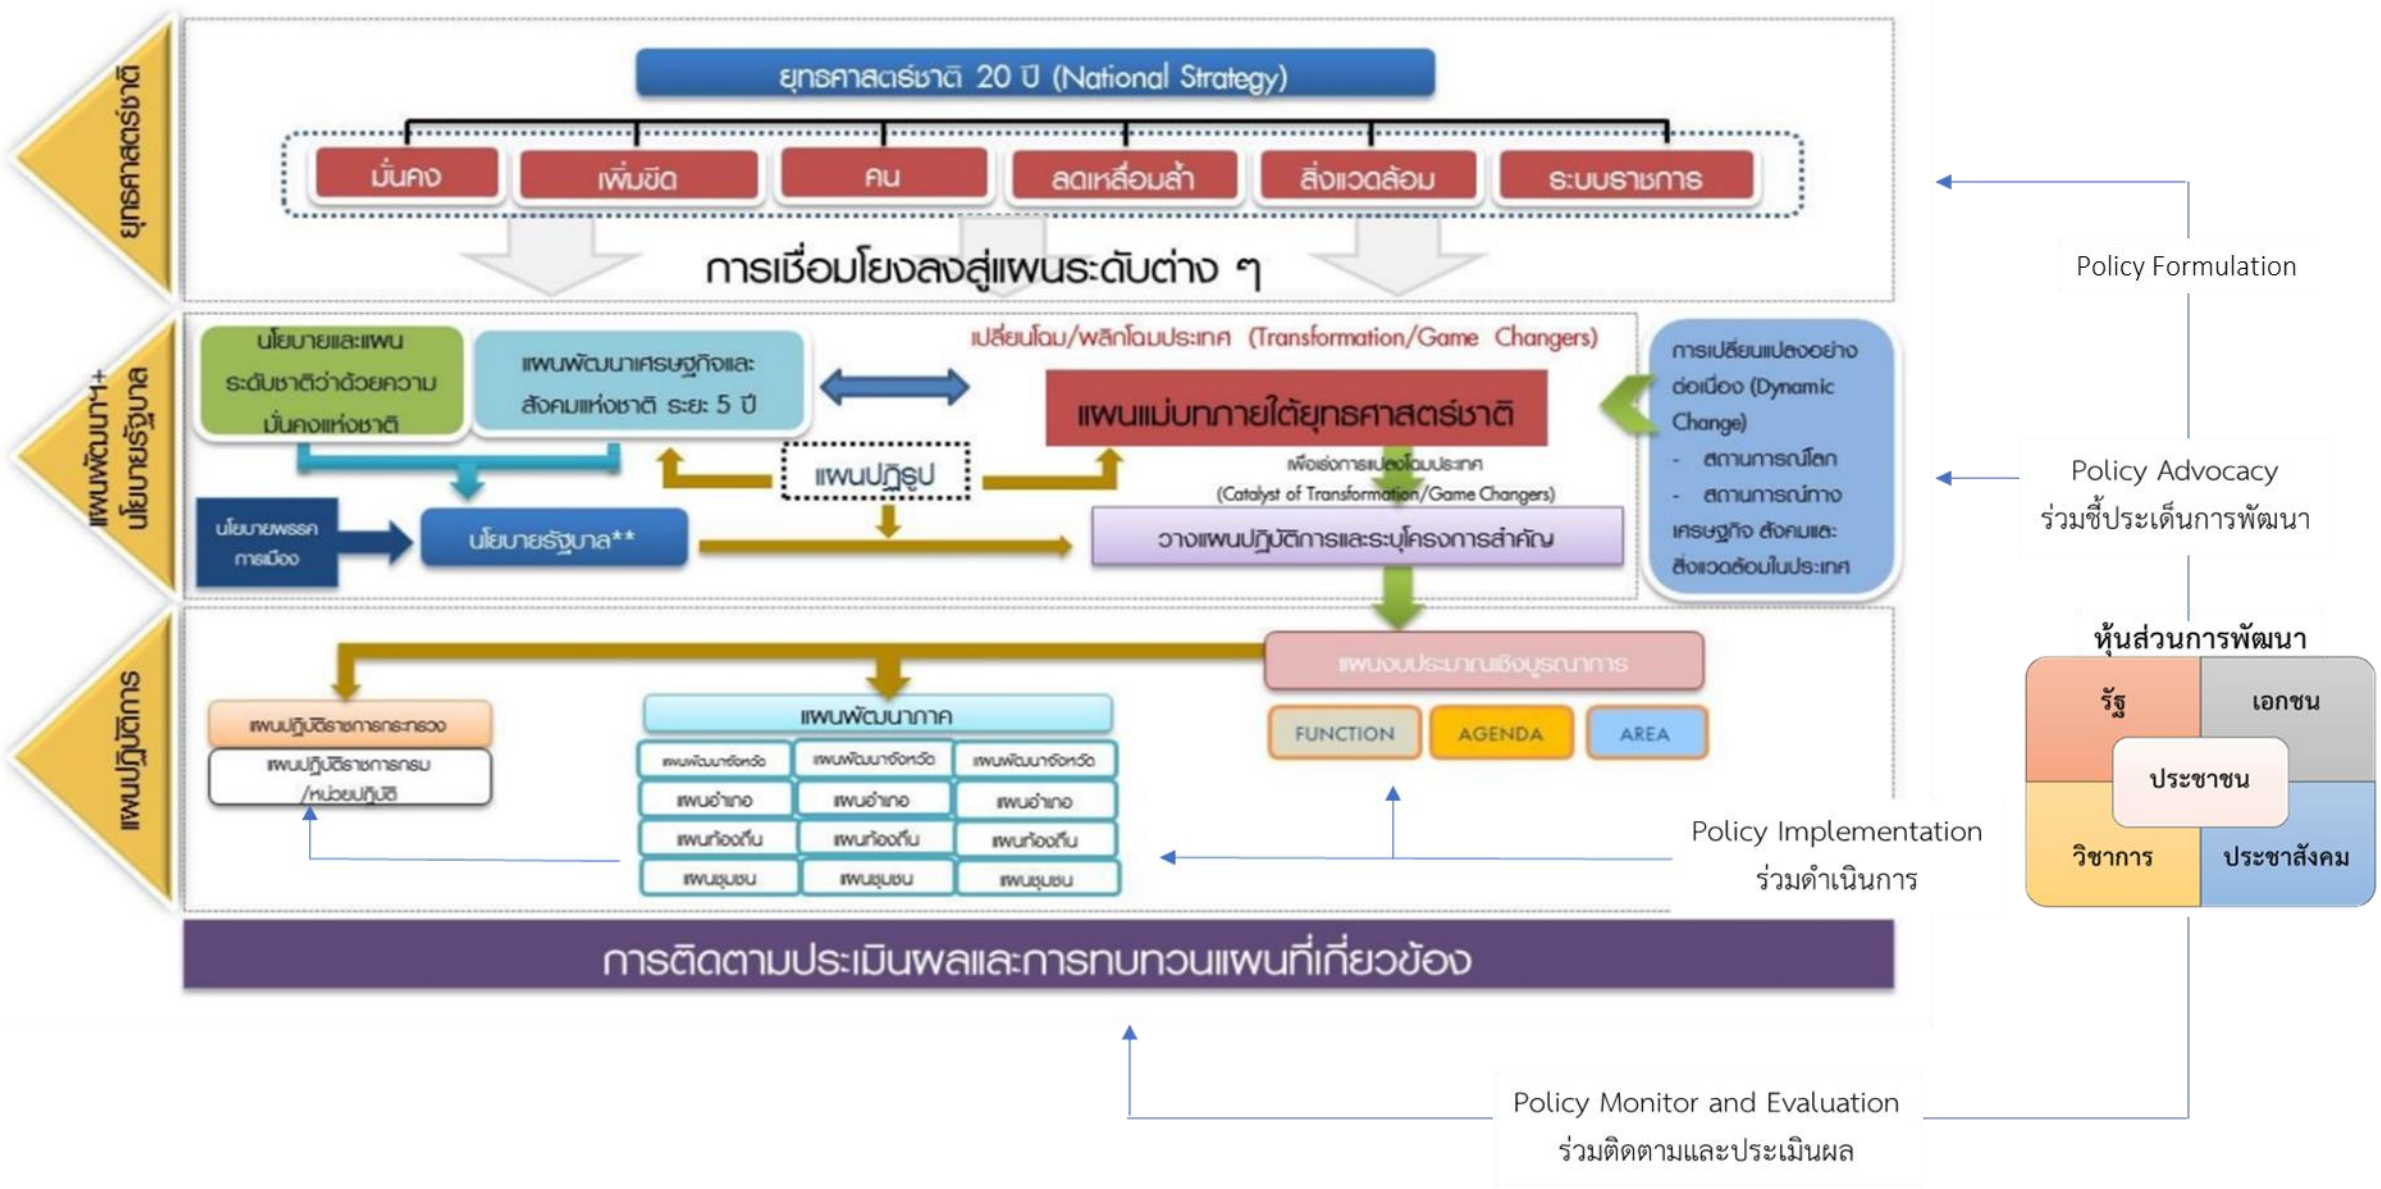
ยุทธศาสตร์ชาติ

ยุทธศาสตร์ชาติ 20 ปี (National Strategy)

มั่นคง

เพิ่มขีด

คน

ลดเหลื่อมล้ำ

สิ่งแวดล้อม

ระบบราชการ

การเชื่อมโยงลงสู่แผนระดับต่าง ๆ

Policy Formulation

แผนพัฒนาฯ+นโยบายรัฐบาล

นโยบายและแผนระดับชาติว่าด้วยความมั่นคงแห่งชาติ

แผนพัฒนาเศรษฐกิจและสังคมแห่งชาติ ระยะ 5 ปี

เปลี่ยนโฉม/พลิกโฉมประเทศ (Transformation/Game Changers)

แผนแม่บทภายใต้ยุทธศาสตร์ชาติ

การเปลี่ยนแปลงอย่างต่อเนื่อง (Dynamic Change)
- สถานการณ์โลก
- สถานการณ์ทางเศรษฐกิจ สังคมและสิ่งแวดล้อมในประเทศ

แผนปฏิรูป

เพื่อเร่งการเปลี่ยนโฉมประเทศ (Catalyst of Transformation/Game Changers)

นโยบายพรรคการเมือง

นโยบายรัฐบาล**

วางแผนปฏิบัติการและระบุโครงการสำคัญ

Policy Advocacy
ร่วมชี้ประเด็นการพัฒนา

แผนปฏิบัติการ

แผนงบประมาณเชิงบูรณาการ

FUNCTION

AGENDA

AREA

แผนปฏิบัติราชการกระทรวง

แผนปฏิบัติราชการกรม/หน่วยปฏิบัติ

แผนพัฒนาภาค

| แผนพัฒนาจังหวัด | แผนพัฒนาจังหวัด | แผนพัฒนาจังหวัด |
|---|---|---|
| แผนอำเภอ | แผนอำเภอ | แผนอำเภอ |
| แผนท้องถิ่น | แผนท้องถิ่น | แผนท้องถิ่น |
| แผนชุมชน | แผนชุมชน | แผนชุมชน |

หุ้นส่วนการพัฒนา

รัฐ

เอกชน

ประชาชน

วิชาการ

ประชาสังคม

Policy Implementation
ร่วมดำเนินการ

การติดตามประเมินผลและการทบทวนแผนที่เกี่ยวข้อง

Policy Monitor and Evaluation
ร่วมติดตามและประเมินผล